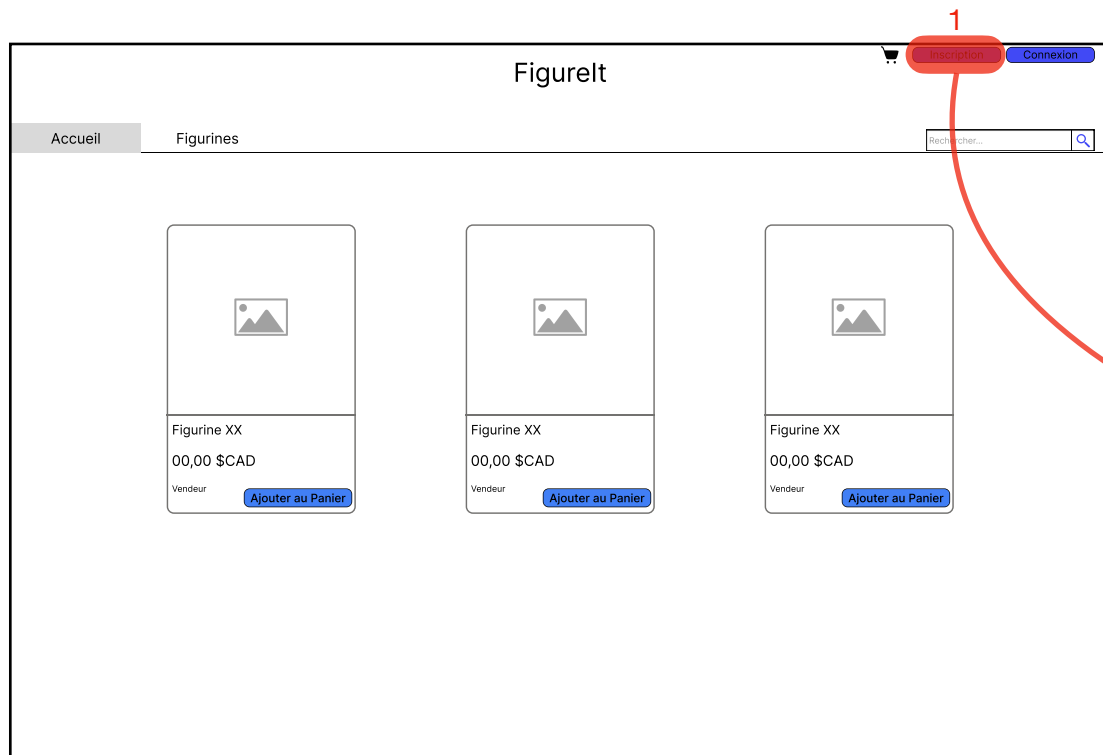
1

Inscription Connexion

FigureIt

Accueil Figurines

Rechercher...

Figurine XX
00,00 $CAD
Vendeur
Ajouter au Panier

Figurine XX
00,00 $CAD
Vendeur
Ajouter au Panier

Figurine XX
00,00 $CAD
Vendeur
Ajouter au Panier